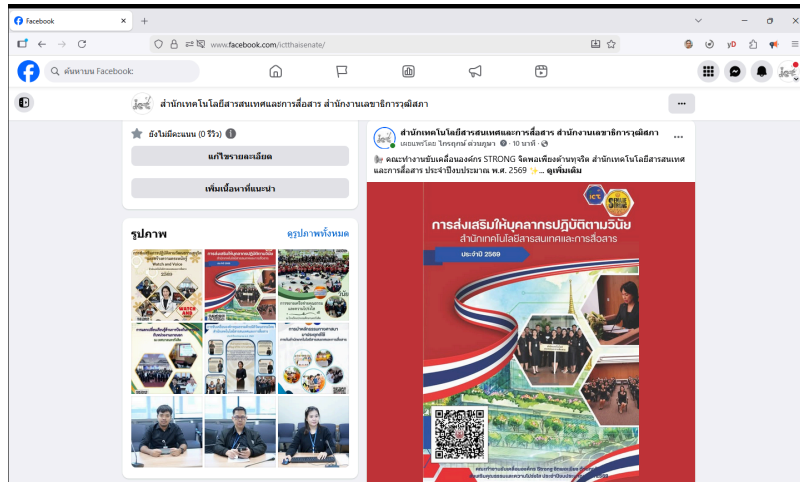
Facebook

www.facebook.com/ictthaisenate/

ค้นหาบน Facebook

สำนักเทคโนโลยีสารสนเทศและการสื่อสาร สำนักงานเลขาธิการวุฒิสภา

ยังไม่มีคะแนน (0 รีวิว)

แก้ไขรายละเอียด

เพิ่มเนื้อหาที่แนะนำ

รูปภาพ

ดูรูปภาพทั้งหมด

สำนักเทคโนโลยีสารสนเทศและการสื่อสาร สำนักงานเลขาธิการวุฒิสภา

เผยแพร่โดย ไกรฤกษ์ ด้วงบุญมา · 10 นาที ·

คณะทำงานขับเคลื่อนองค์กร STRONG จิตพอเพียงต้านทุจริต สำนักเทคโนโลยีสารสนเทศและการสื่อสาร ประจำปีงบประมาณ พ.ศ. 2569 ... ดูเพิ่มเติม

ICT

การส่งเสริมให้บุคลากรปฏิบัติตามวินัย

สำนักเทคโนโลยีสารสนเทศและการสื่อสาร

ประจำปี 2569

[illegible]